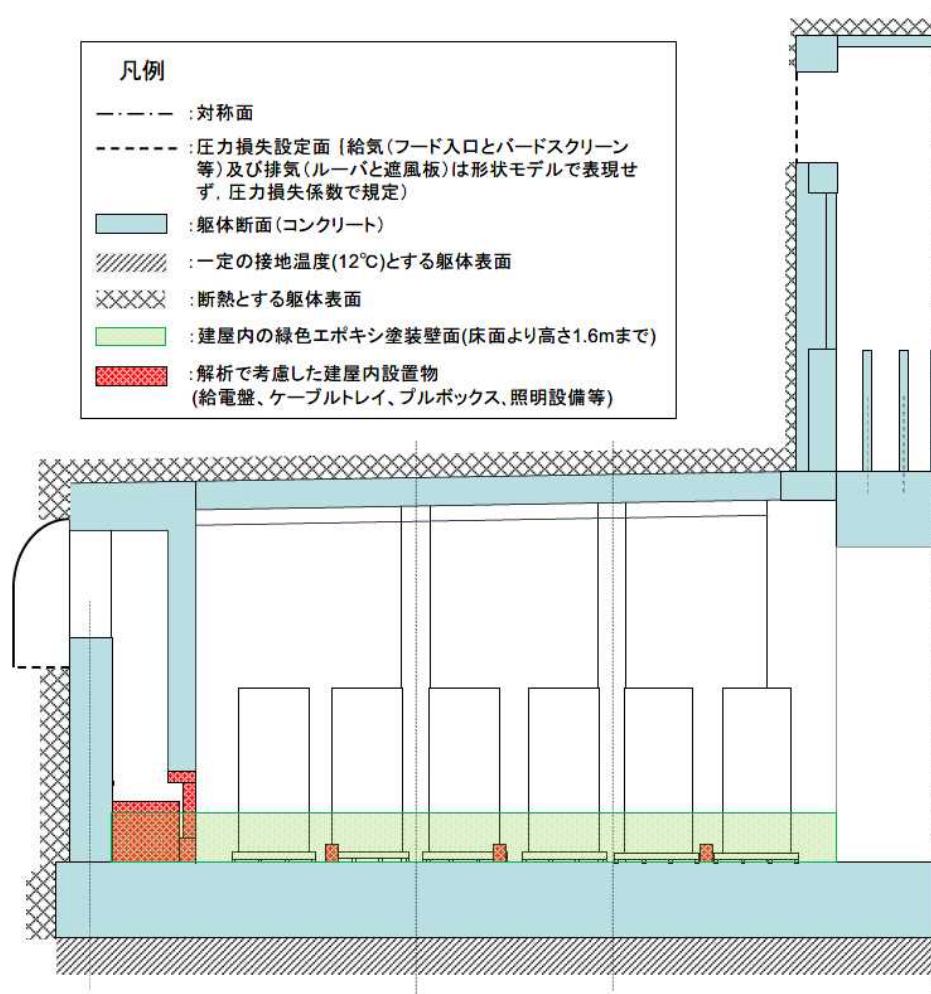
凡例

:対称面

:圧力損失設定面〔給気(フード入口とバードスクリーン等)及び排気(ルーバと遮風板)は形状モデルで表現せず，圧力損失係数で規定)

:躯体断面(コンクリート)

:一定の接地温度(12℃)とする躯体表面

:断熱とする躯体表面

:建屋内の緑色エポキシ塗装壁面(床面より高さ1.6mまで)

:解析で考慮した建屋内設置物
(給電盤、ケーブルトレイ、プルボックス、照明設備等)